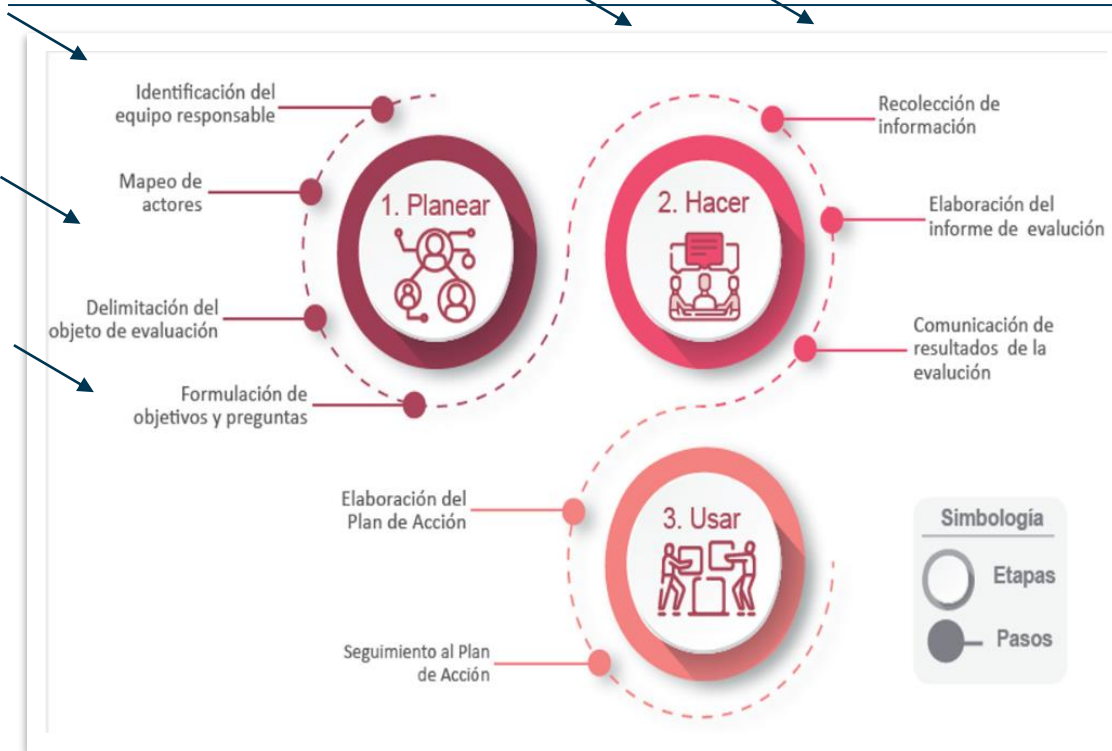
Identificación del equipo responsable

Mapeo de actores

Delimitación del objeto de evaluación

Formulación de objetivos y preguntas

1. Planear

2. Hacer

Recolección de información

Elaboración del informe de evalución

Comunicación de resultados de la evalución

3. Usar

Elaboración del Plan de Acción

Seguimiento al Plan de Acción

Simbología

Etapas

Pasos